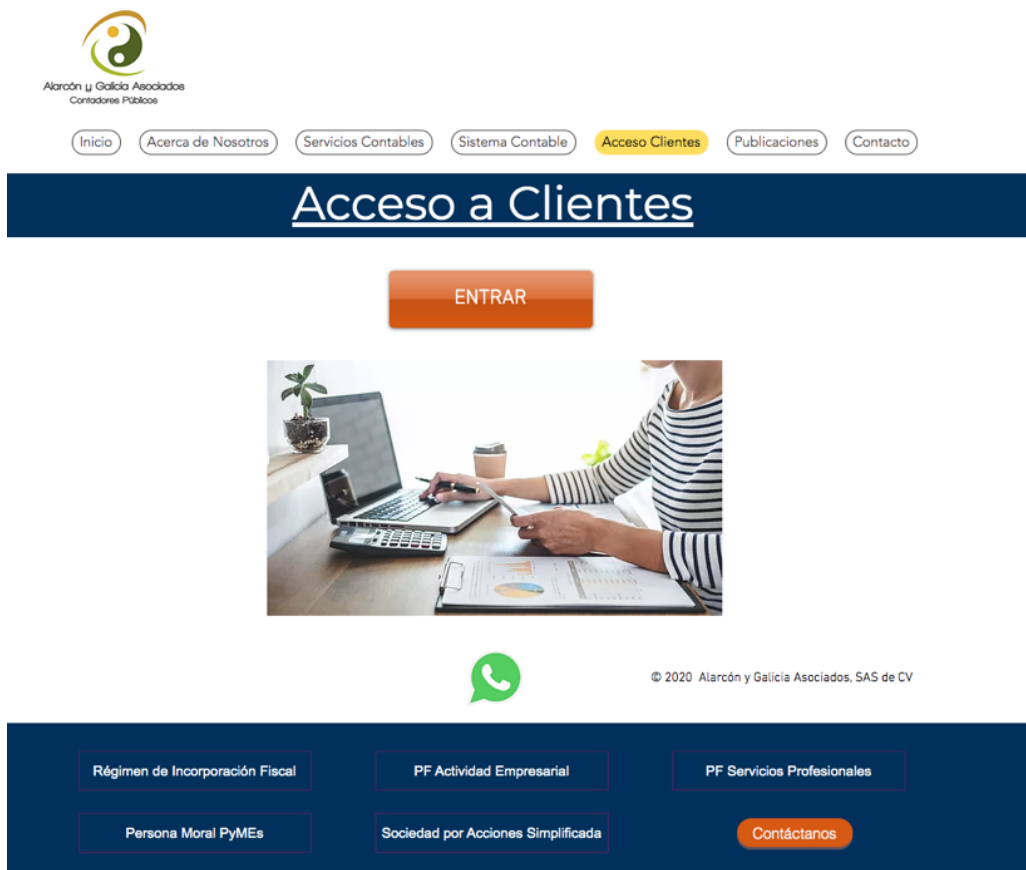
Alarcón y Galicia Asociados
Contadores Públicos

Inicio | Acerca de Nosotros | Servicios Contables | Sistema Contable | Acceso Clientes | Publicaciones | Contacto

Acceso a Clientes

ENTRAR

© 2020 Alarcón y Galicia Asociados, SAS de CV

Régimen de Incorporación Fiscal | PF Actividad Empresarial | PF Servicios Profesionales

Persona Moral PyMEs | Sociedad por Acciones Simplificada | Contáctanos